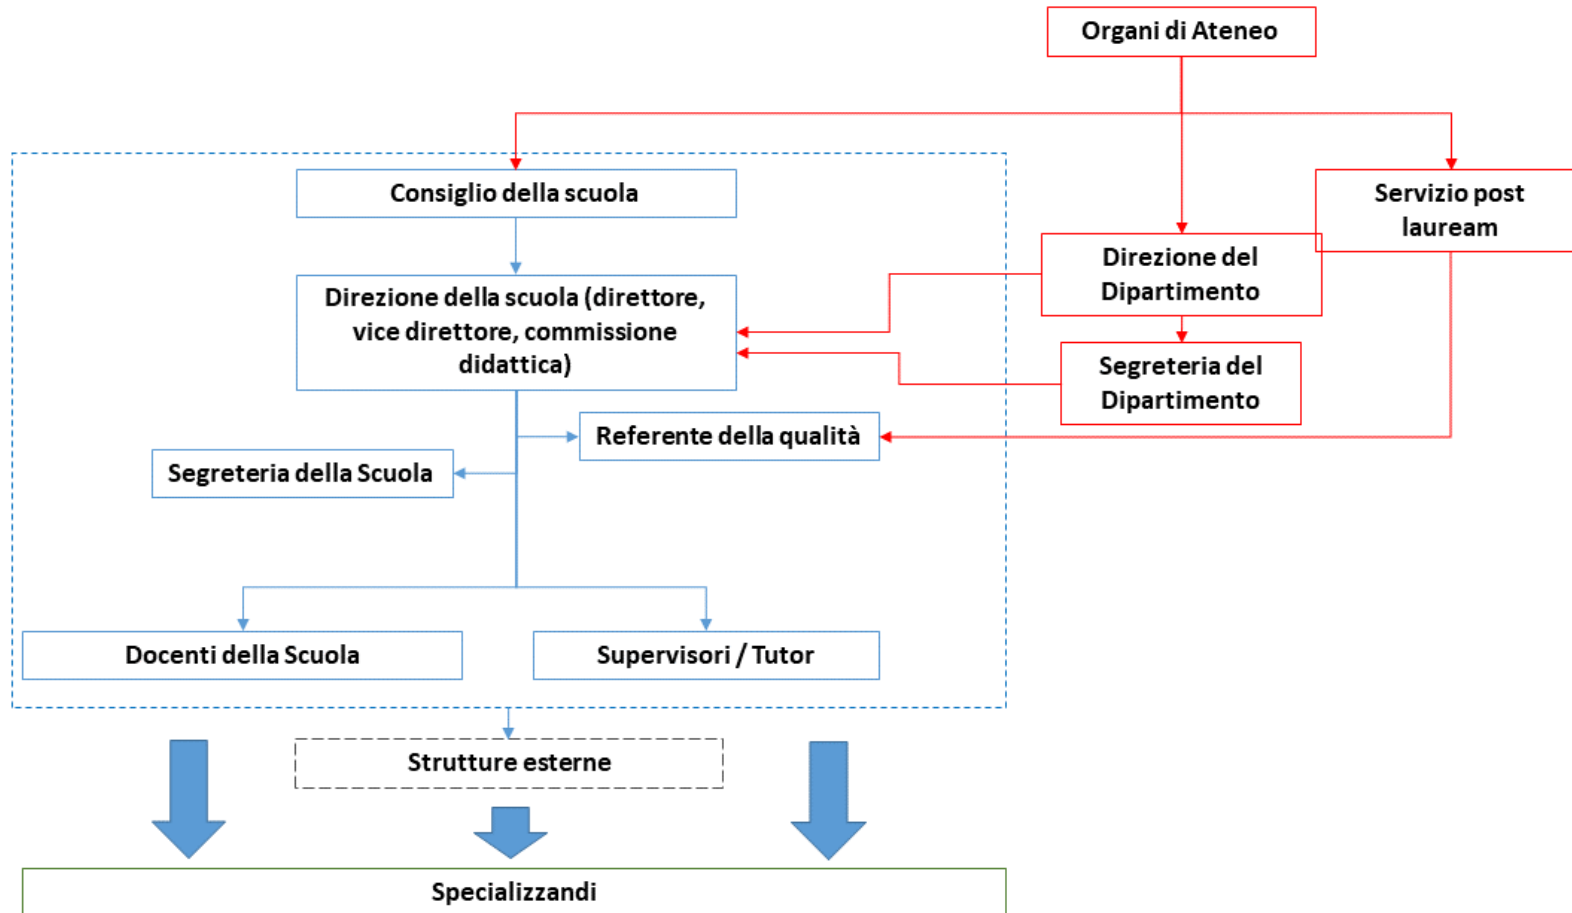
Organi di Ateneo

Consiglio della scuola

Servizio post lauream

Direzione del Dipartimento

Direzione della scuola (direttore, vice direttore, commissione didattica)

Segreteria del Dipartimento

Referente della qualità

Segreteria della Scuola

Docenti della Scuola

Supervisori / Tutor

Strutture esterne

Specializzandi